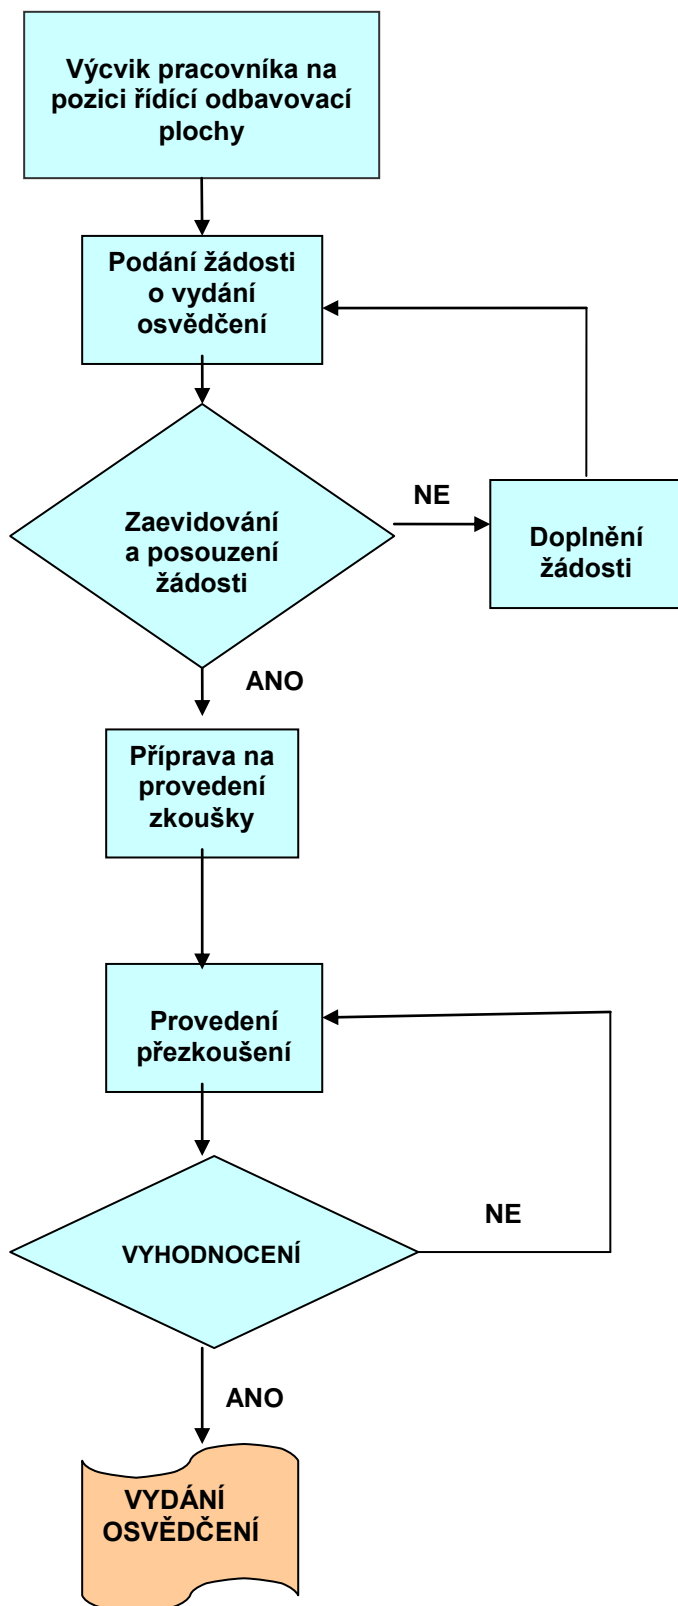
Výcvik pracovníka na pozici řídící odbavovací plochy

Podání žádosti o vydání osvědčení

Zaevidování a posouzení žádosti

NE

Doplnění žádosti

ANO

Příprava na provedení zkoušky

Provedení přezkoušení

NE

VYHODNOCENÍ

ANO

VYDÁNÍ OSVĚDČENÍ